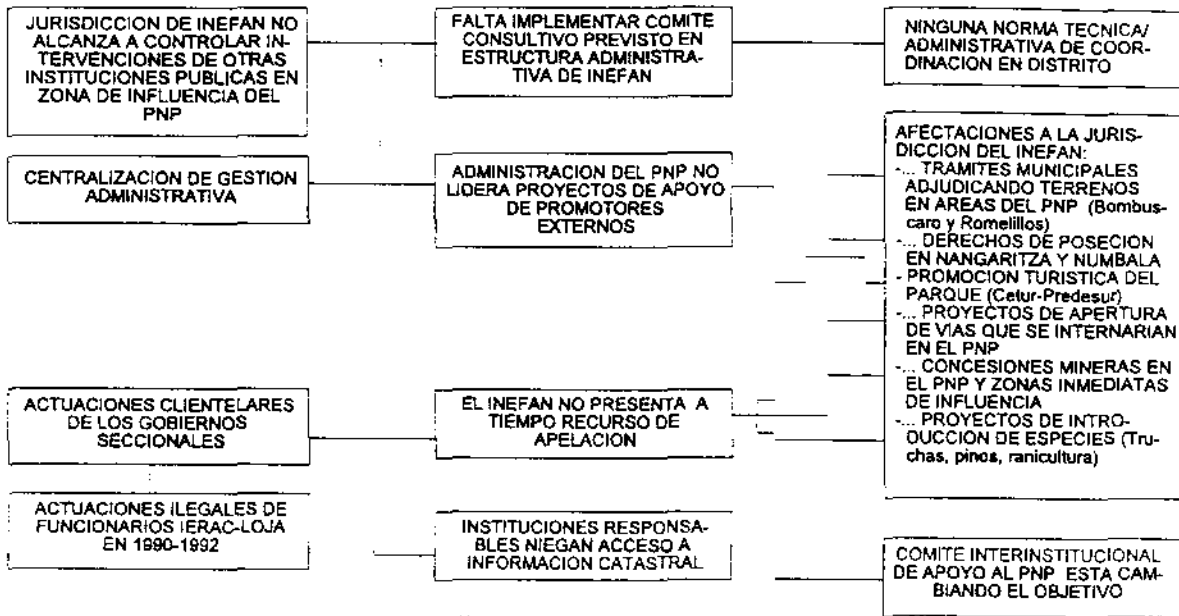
JURISDICCION DE INEFAN NO ALCANZA A CONTROLAR INTERVENCIONES DE OTRAS INSTITUCIONES PUBLICAS EN ZONA DE INFLUENCIA DEL PNP

FALTA IMPLEMENTAR COMITE CONSULTIVO PREVISTO EN ESTRUCTURA ADMINISTRATIVA DE INEFAN

NINGUNA NORMA TECNICA/ ADMINISTRATIVA DE COORDINACION EN DISTRITO

CENTRALIZACION DE GESTION ADMINISTRATIVA

ADMINISTRACION DEL PNP NO LIDERA PROYECTOS DE APOYO DE PROMOTORES EXTERNOS

AFECTACIONES A LA JURISDICCION DEL INEFAN:
-... TRAMITES MUNICIPALES ADJUDICANDO TERRENOS EN AREAS DEL PNP (Bombuscaro y Romerillos)
-... DERECHOS DE POSECION EN NANGARITZA Y NUMBALA
- PROMOCION TURISTICA DEL PARQUE (Cetur-Predesur)
-... PROYECTOS DE APERTURA DE VIAS QUE SE INTERNARIAN EN EL PNP
-... CONCESIONES MINERAS EN EL PNP Y ZONAS INMEDIATAS DE INFLUENCIA
-... PROYECTOS DE INTRODUCCION DE ESPECIES (Truchas, pinos, ranicultura)

ACTUACIONES CLIENTELARES DE LOS GOBIERNOS SECCIONALES

EL INEFAN NO PRESENTA A TIEMPO RECURSO DE APELACION

ACTUACIONES ILEGALES DE FUNCIONARIOS IERAC-LOJA EN 1990-1992

INSTITUCIONES RESPONSABLES NIEGAN ACCESO A INFORMACION CATASTRAL

COMITE INTERINSTITUCIONAL DE APOYO AL PNP ESTA CAMBIANDO EL OBJETIVO